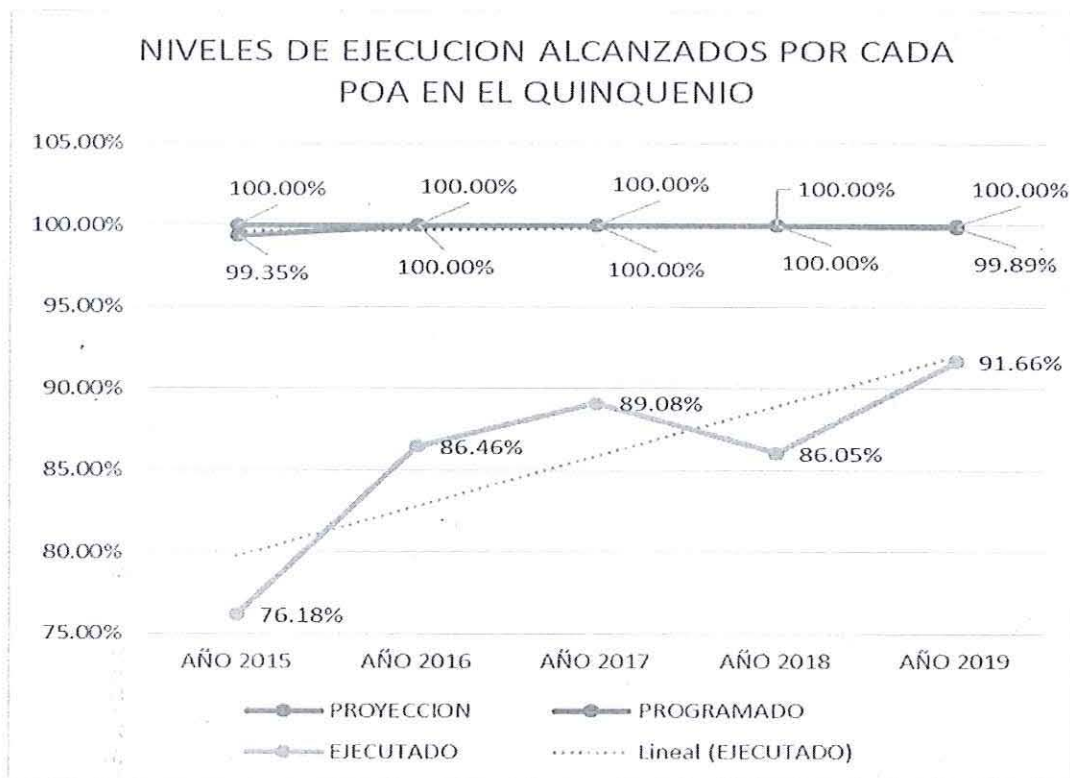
NIVELES DE EJECUCION ALCANZADOS POR CADA POA EN EL QUINQUENIO

105.00%
100.00%
95.00%
90.00%
85.00%
80.00%
75.00%

100.00%
99.35%
100.00%
100.00%
100.00%
100.00%
100.00%
100.00%
100.00%
99.89%

76.18%
86.46%
89.08%
86.05%
91.66%

AÑO 2015
AÑO 2016
AÑO 2017
AÑO 2018
AÑO 2019

PROYECCION
PROGRAMADO
EJECUTADO
Lineal (EJECUTADO)